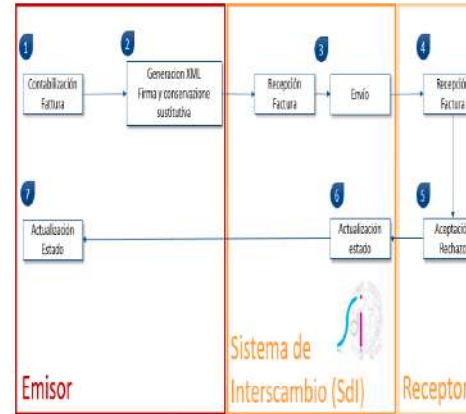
1

Contabilización Fattura

2

Generacion XML Firma y conservazione sustitutiva

3

Recepción Factura

Envío

4

Recepción Factura

7

Actualización Estado

6

Actualización estado

5

Aceptación Rechazo

Emisor

Sistema de Interscambio (SdI)

Receptor